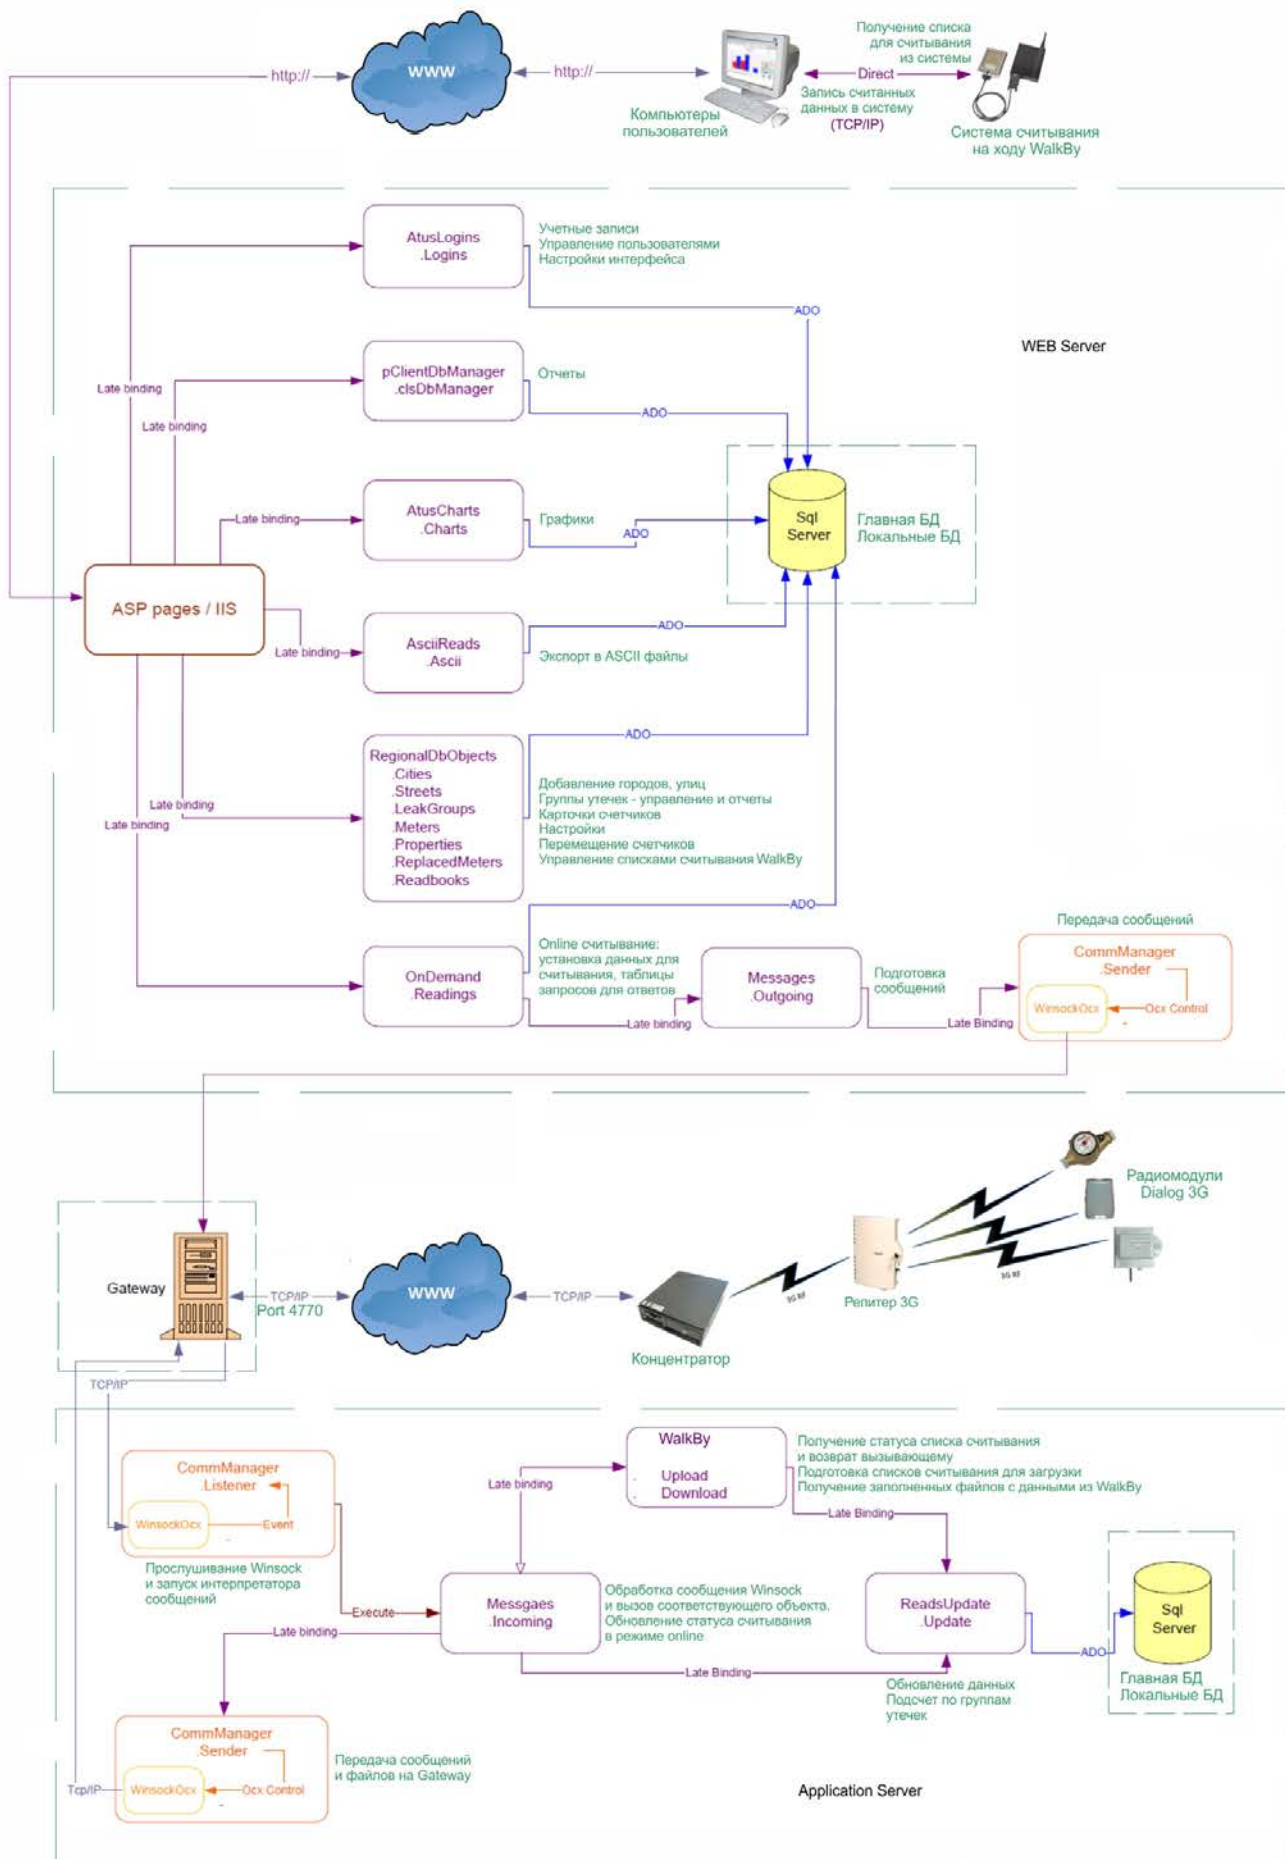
http://
WWW
http://
Компьютеры пользователей
Получение списка для считывания из системы
Direct
Запись считанных данных в систему (TCP/IP)
Система считывания на ходу WalkBy

AtusLogins .Logins
Учетные записи
Управление пользователями
Настройки интерфейса
ADO
WEB Server
Late binding
pClientDbManager .clsDbManager
Отчеты
ADO
Late binding
AtusCharts .Charts
Late binding
Графики
ADO
Sql Server
Главная БД
Локальные БД
ASP pages / IIS
Late binding
AsciiReads .Ascii
ADO
Экспорт в ASCII файлы
ADO
RegionalDbObjects
.Cities
.Streets
.LeakGroups
.Meters
.Properties
.ReplacedMeters
.Readbooks
Late binding
Late binding
Добавление городов, улиц
Группы утечек - управление и отчеты
Карточки счетчиков
Настройки
Перемещение счетчиков
Управление списками считывания WalkBy
ADO
Передача сообщений
OnDemand .Readings
Online считывание: установка данных для считывания, таблицы запросов для ответов
Messages .Outgoing
Подготовка сообщений
CommManager .Sender
WinsockOcx
Ocx Control
Late binding
Late Binding

Радиомодули Dialog 3G
Gateway
TCP/IP
Port 4770
WWW
TCP/IP
3G RF
Репитер 3G
3G RF
Концентратор
TCP/IP

WalkBy
Upload
Download
Получение статуса списка считывания и возврат вызывающему
Подготовка списков считывания для загрузки
Получение заполненных файлов с данными из WalkBy
Late binding
CommManager .Listener
WinsockOcx
Event
Late Binding
Прослушивание Winsock и запуск интерпретатора сообщений
Execute
Messgaes .Incoming
Обработка сообщения Winsock и вызов соответствующего объекта. Обновление статуса считывания в режиме online
ReadsUpdate .Update
ADO
Sql Server
Late binding
Late Binding
Обновление данных
Подсчет по группам утечек
Главная БД
Локальные БД
CommManager .Sender
Tcp/IP
WinsockOcx
Ocx Control
Передача сообщений и файлов на Gateway
Application Server